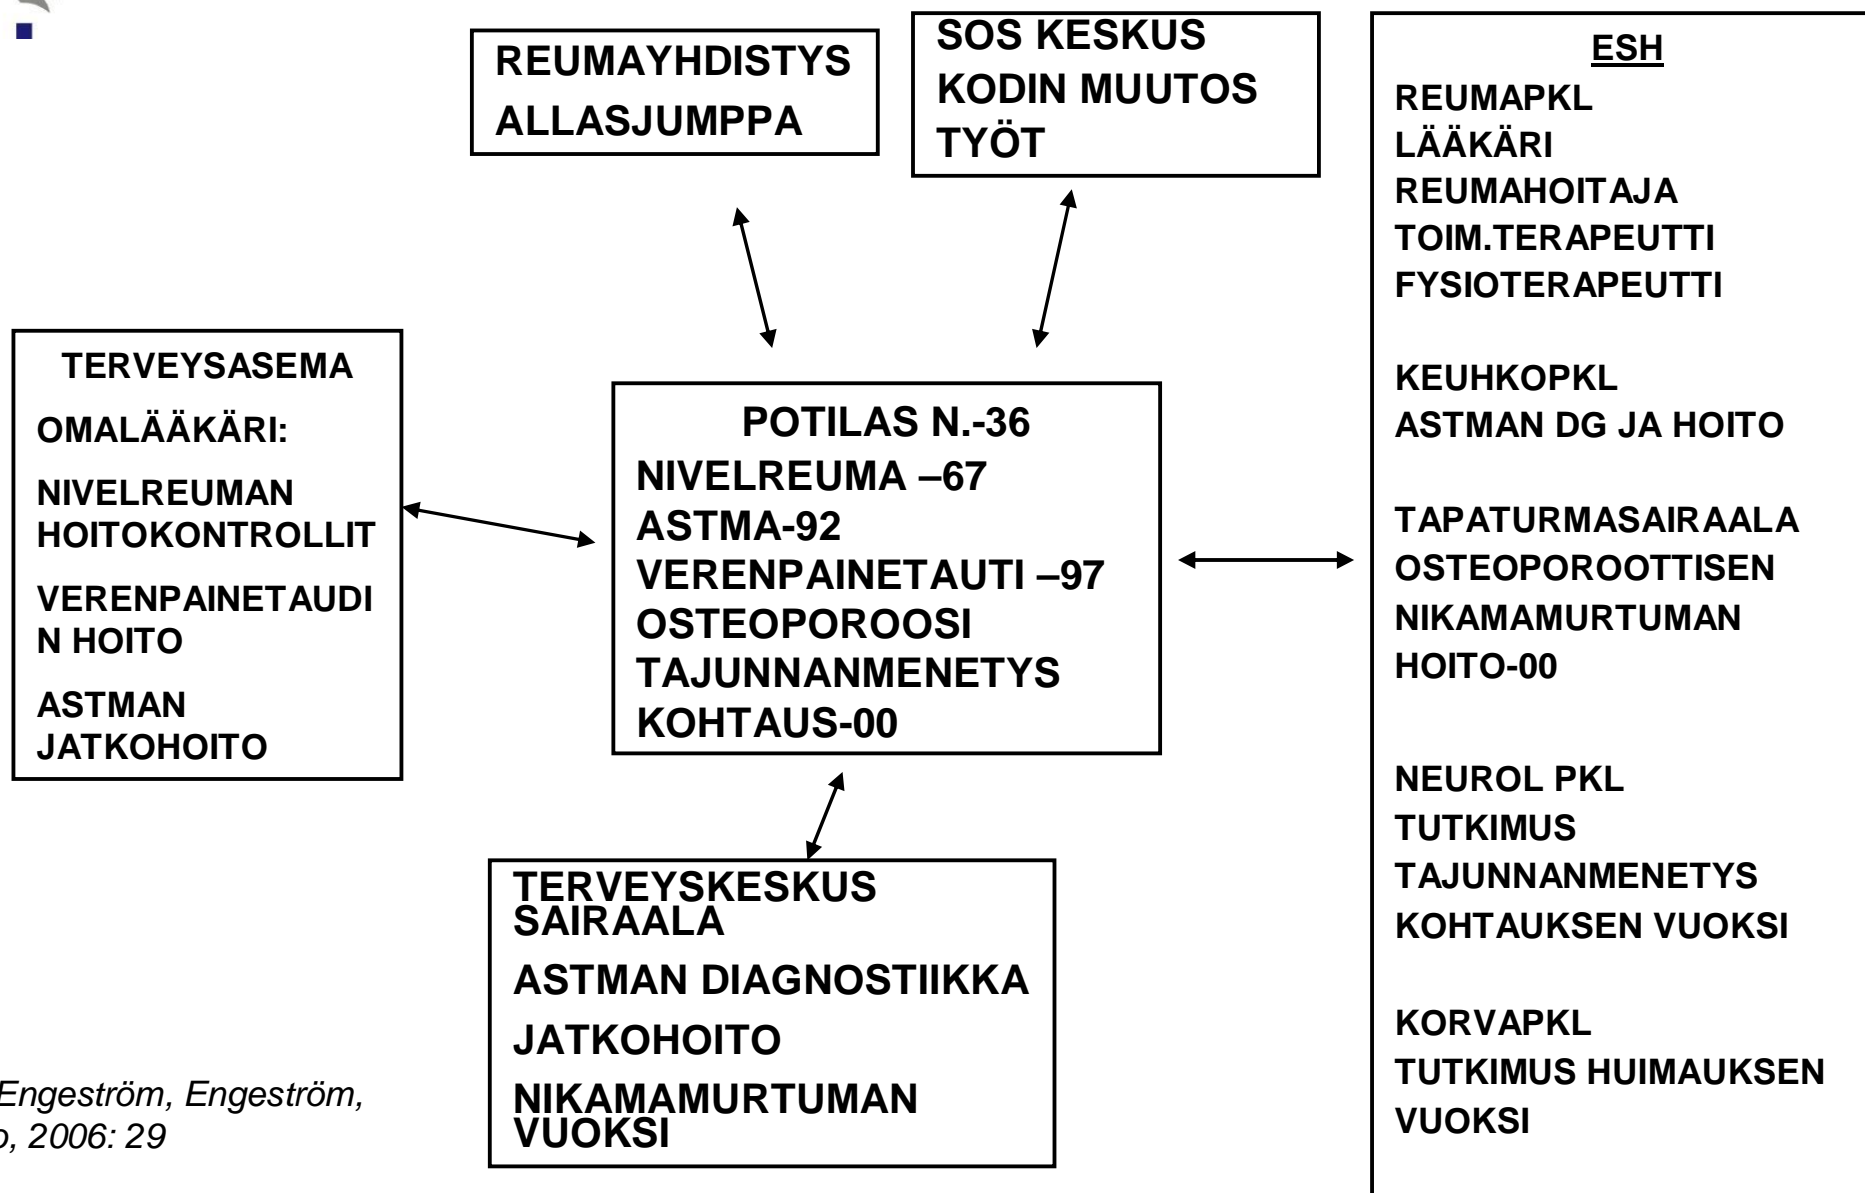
REUMAYHDISTYS
ALLASJUMPPA

SOS KESKUS
KODIN MUUTOS
TYÖT

ESH
REUMAPKL
LÄÄKÄRI
REUMAHOITAJA
TOIM.TERAPEUTTI
FYSIOTERAPEUTTI

KEUHKOPKL
ASTMAN DG JA HOITO

TAPATURMASAIRAALA
OSTEOPOROOTTISEN
NIKAMAMURTUMAN
HOITO-00

NEUROL PKL
TUTKIMUS
TAJUNNANMENETYS
KOHTAUKSEN VUOKSI

KORVAPKL
TUTKIMUS HUIMAUKSEN
VUOKSI

TERVEYSASEMA
OMALÄÄKÄRI:
NIVELREUMAN HOITOKONTROLLIT
VERENPAINETAUDIN HOITO
ASTMAN JATKOHOITO

POTILAS N.-36
NIVELREUMA –67
ASTMA-92
VERENPAINETAUTI –97
OSTEOPOROOSI
TAJUNNANMENETYS
KOHTAUS-00

TERVEYSKESKUS SAIRAALA
ASTMAN DIAGNOSTIIKKA
JATKOHOITO
NIKAMAMURTUMAN VUOKSI

Engeström, Engeström,
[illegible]o, 2006: 29